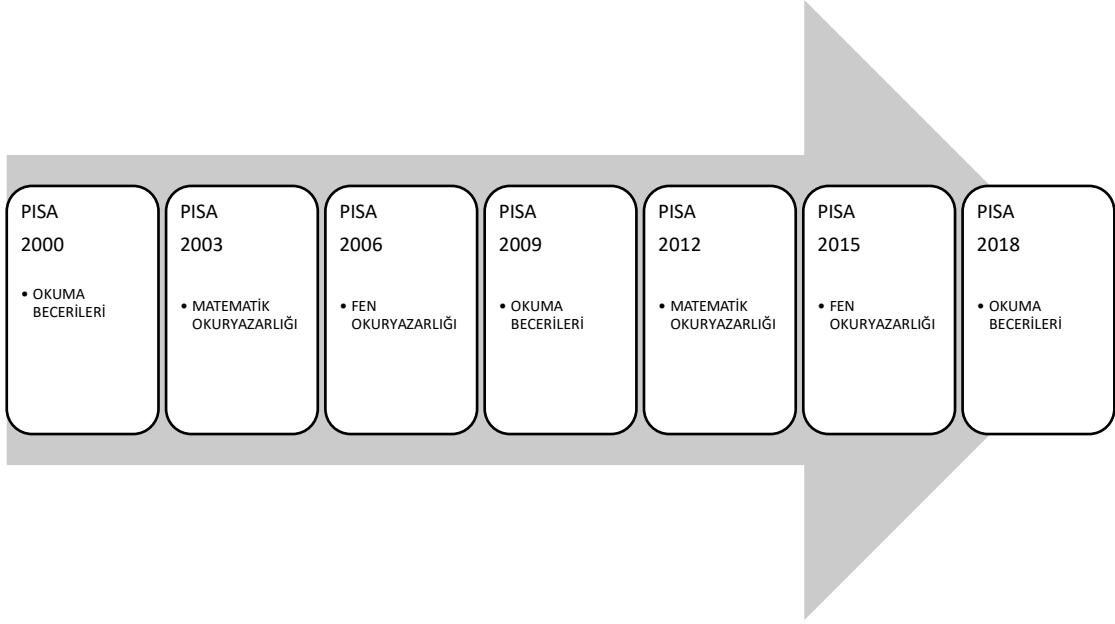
PISA
2000
• OKUMA BECERİLERİ

PISA
2003
• MATEMATİK OKURYAZARLIĞI

PISA
2006
• FEN OKURYAZARLIĞI

PISA
2009
• OKUMA BECERİLERİ

PISA
2012
• MATEMATİK OKURYAZARLIĞI

PISA
2015
• FEN OKURYAZARLIĞI

PISA
2018
• OKUMA BECERİLERİ